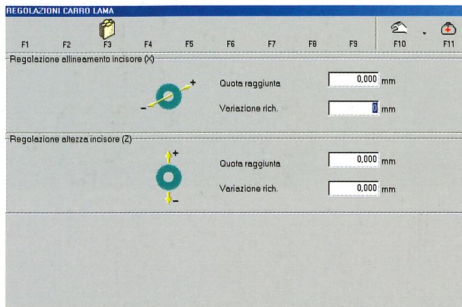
REGOLAZIONI CARRO LAMA

F1 F2 F3 F4 F5 F6 F7 F8 F9 F10 F11

Regolazione allineamento incisore (X)

+
–

Quota raggiunta 0,000 mm

Variazione rich. 0 mm

Regolazione altezza incisore (Z)

+
–

Quota raggiunta 0,000 mm

Variazione rich. 0,000 mm